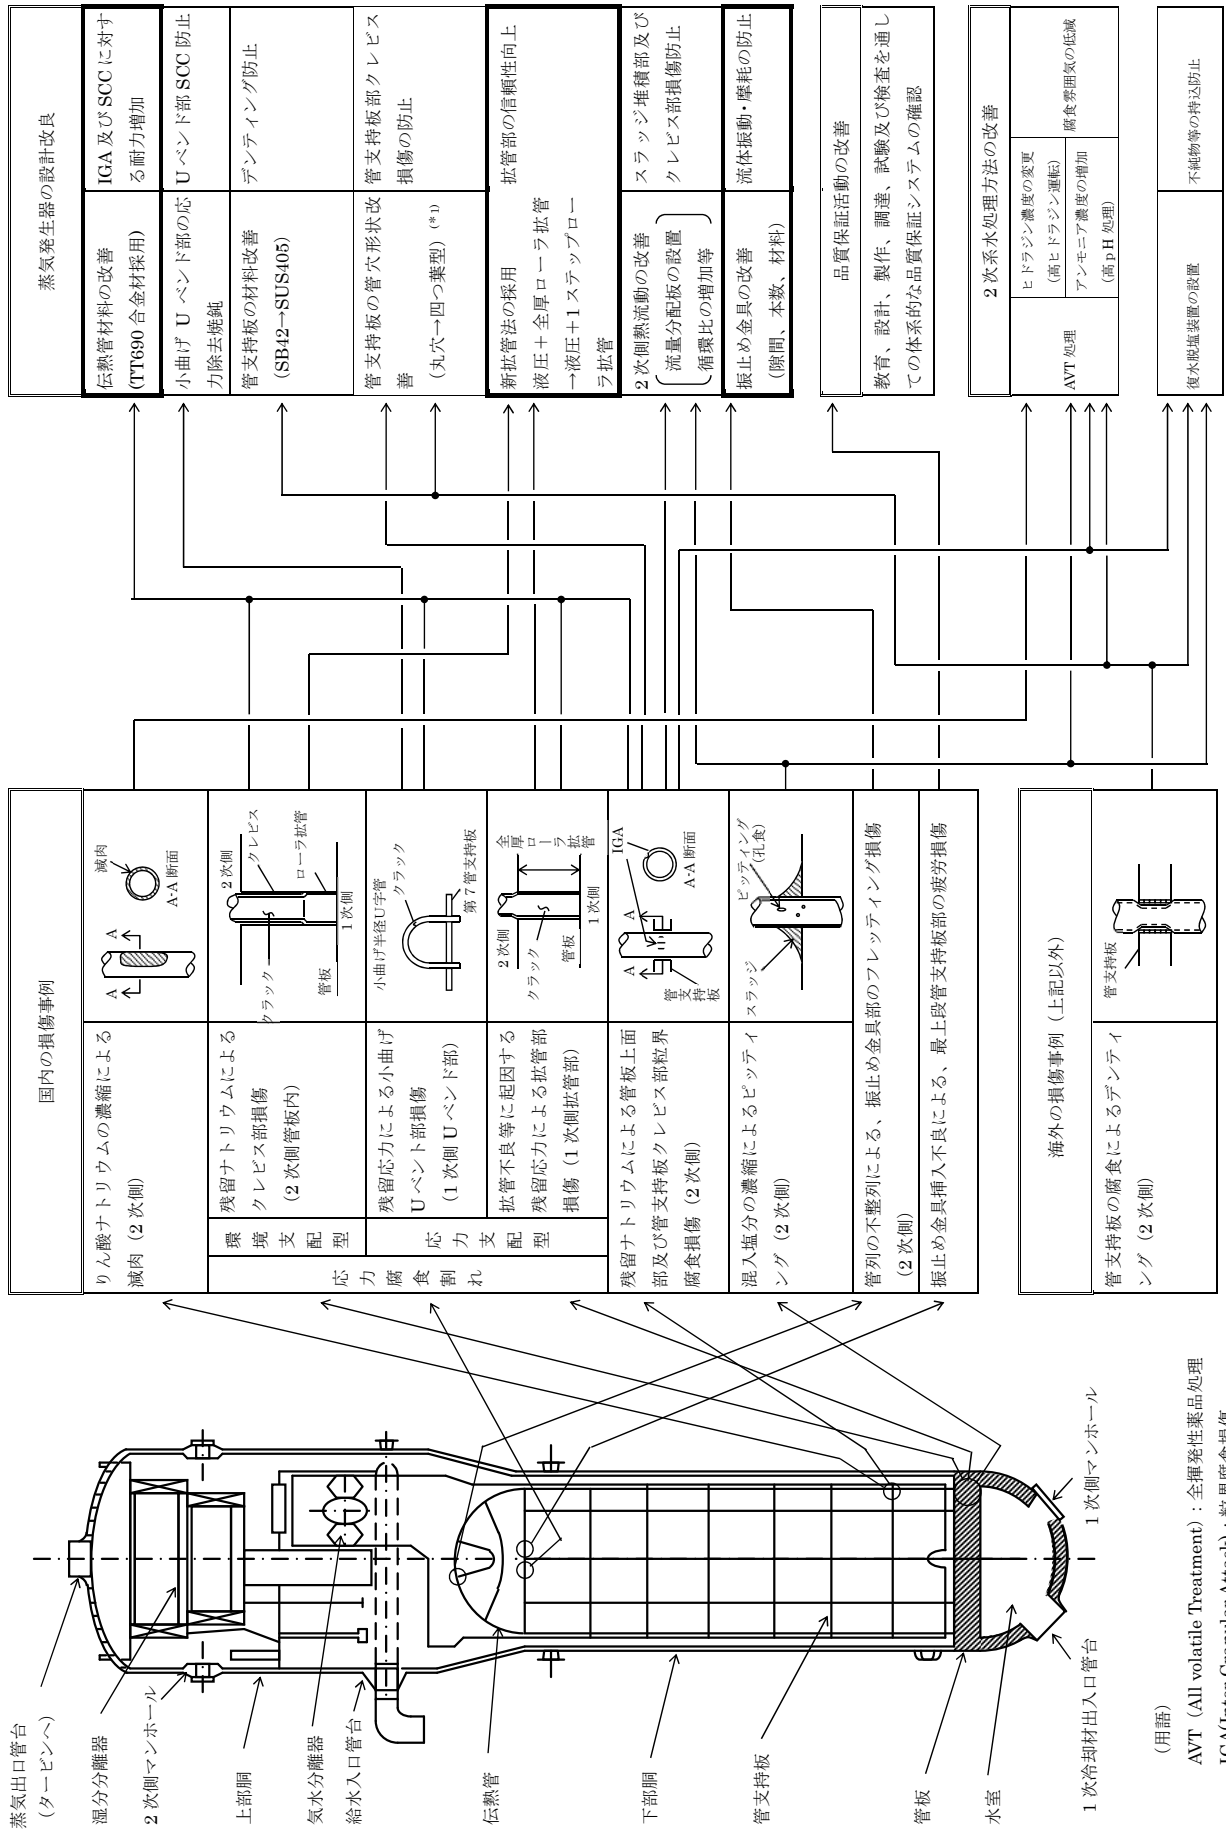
蒸気出口管台
（タービンへ）
湿分分離器
2次側マンホール
上部胴
気水分離器
給水入口管台
伝熱管
下部胴
管支持板
管板
水室
1次冷却材出入口管台
1次側マンホール

（用語）
AVT（All volatile Treatment）：全揮発性薬品処理
IGA(Inter Granular Attack)：粒界腐食損傷

国内の損傷事例

りん酸ナトリウムの濃縮による減肉（2次側）

減肉
A-A 断面

応力腐食割れ
環境支配型
残留ナトリウムによるクレビス部損傷（2次側管板内）

クラック
管板
2次側
クレビス
ローラ拡管
1次側

応力支配型
残留応力による小曲げUベント部損傷（1次側Uベンド部）

小曲げ半径U字管
クラック
第7管支持板

拡管不良等に起因する残留応力による拡管部損傷（1次側拡管部）

2次側
クラック
管板
全厚ローラ拡管
1次側

残留ナトリウムによる管板上面部及び管支持板クレビス部粒界腐食損傷（2次側）

IGA
A-A 断面
管支持板

混入塩分の濃縮によるピッティング（2次側）

ピッティング（孔食）
スラッジ

管列の不整列による、振止め金具部のフレッティング損傷（2次側）

振止め金具挿入不良による、最上段管支持板部の疲労損傷

海外の損傷事例（上記以外）

管支持板の腐食によるデンティング（2次側）

管支持板

蒸気発生器の設計改良

| 伝熱管材料の改善（TT690 合金材採用） | IGA 及び SCC に対する耐力増加 |
|---|---|
| 小曲げ U ベンド部の応力除去焼鈍 | U ベンド部 SCC 防止 |
| 管支持板の材料改善（SB42→SUS405） | デンティング防止 |
| 管支持板の管穴形状改善（丸穴→四つ葉型）（*1） | 管支持板部クレビス損傷の防止 |
| 新拡管法の採用 液圧＋全厚ローラ拡管→液圧＋1ステップローラ拡管 | 拡管部の信頼性向上 |
| 2次側熱流動の改善（流量分配板の設置 循環比の増加等） | スラッジ堆積部及びクレビス部損傷防止 |
| 振止め金具の改善（隙間、本数、材料） | 流体振動・摩耗の防止 |

品質保証活動の改善

教育、設計、製作、調達、試験及び検査を通しての体系的な品質保証システムの確認

2次系水処理方法の改善

| AVT 処理 | ヒドラジン濃度の変更（高ヒドラジン運転） | 腐食雰囲気の低減 |
|---|---|---|
| | アンモニア濃度の増加（高 pH 処理） | |

| 復水脱塩装置の設置 | 不純物等の持込防止 |
|---|---|